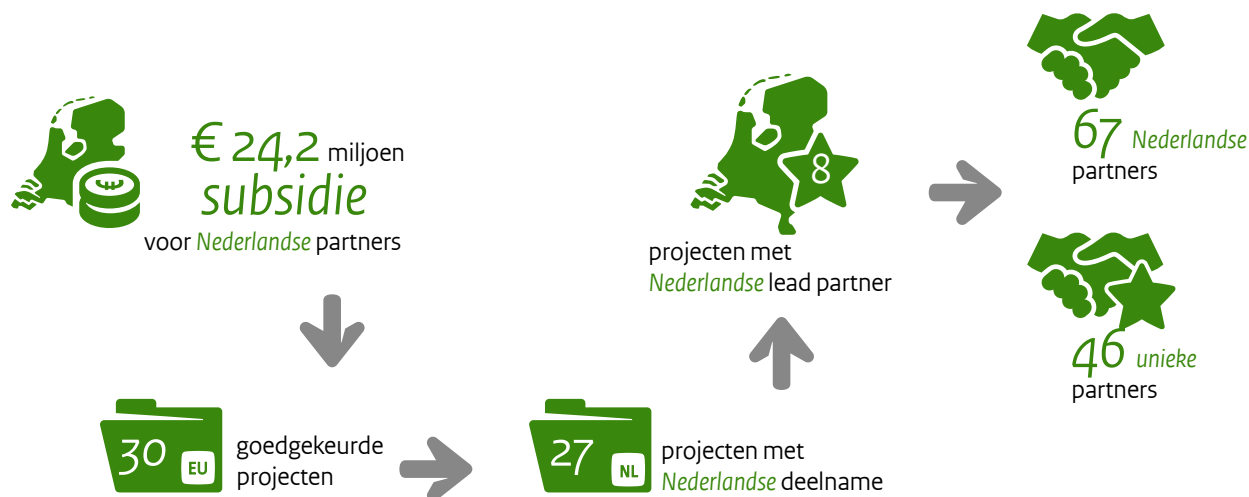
€ 24,2 miljoen
subsidie
voor Nederlandse partners

30 EU goedgekeurde projecten

27 NL projecten met Nederlandse deelname

8 projecten met Nederlandse lead partner

67 Nederlandse partners

46 unieke partners